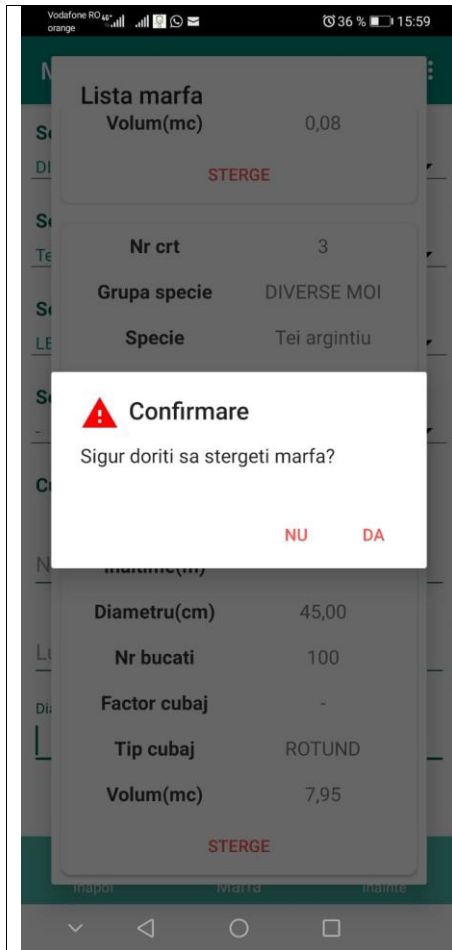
Vodafone RO orange
36 % 15:59

Lista marfa

Volum(mc) 0,08

STERGE

Nr crt 3

Grupa specie DIVERSE MOI

Specie Tei argintiu

Confirmare

Sigur doriti sa stergeti marfa?

NU DA

Diametru(cm) 45,00

Nr bucati 100

Factor cubaj -

Tip cubaj ROTUND

Volum(mc) 7,95

STERGE

Inapoi Marfa Inainte